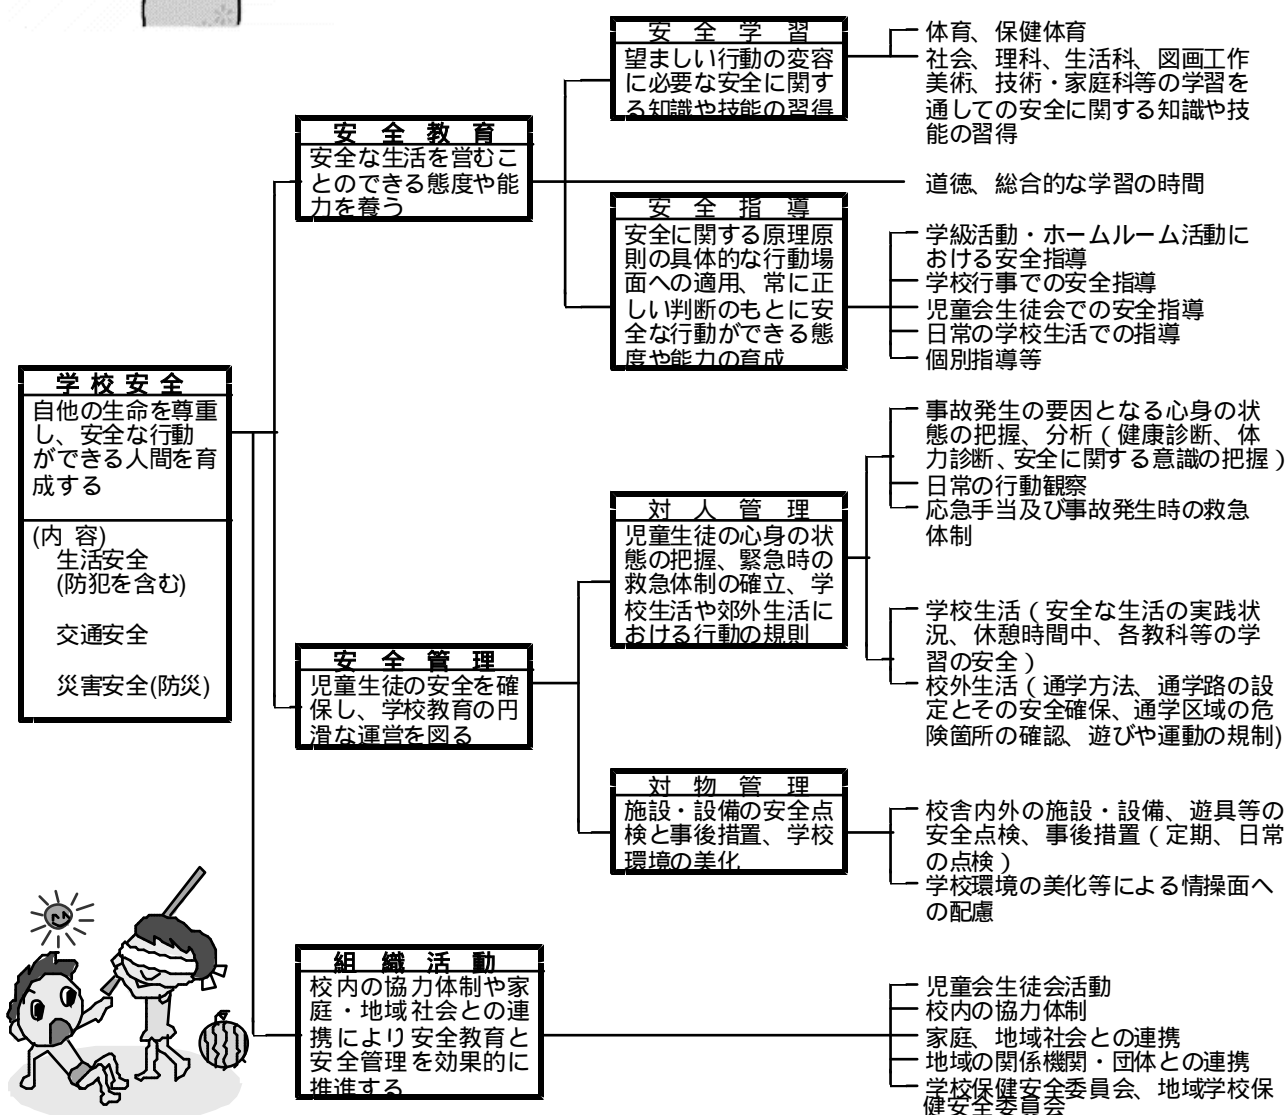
学校安全
自他の生命を尊重し、安全な行動ができる人間を育成する

(内 容)
生活安全
(防犯を含む)

交通安全

災害安全(防災)

安全教育
安全な生活を営むことのできる態度や能力を養う

安全学習
望ましい行動の変容に必要な安全に関する知識や技能の習得

体育、保健体育
社会、理科、生活科、図画工作美術、技術・家庭科等の学習を通しての安全に関する知識や技能の習得

道徳、総合的な学習の時間

安全指導
安全に関する原理原則の具体的な行動場面への適用、常に正しい判断のもとに安全な行動ができる態度や能力の育成

学級活動・ホームルーム活動における安全指導
学校行事での安全指導
児童会生徒会での安全指導
日常の学校生活での指導
個別指導等

安全管理
児童生徒の安全を確保し、学校教育の円滑な運営を図る

対人管理
児童生徒の心身の状態の把握、緊急時の救急体制の確立、学校生活や郊外生活における行動の規則

事故発生の要因となる心身の状態の把握、分析（健康診断、体力診断、安全に関する意識の把握）
日常の行動観察
応急手当及び事故発生時の救急体制

学校生活（安全な生活の実践状況、休憩時間中、各教科等の学習の安全）
校外生活（通学方法、通学路の設定とその安全確保、通学区域の危険箇所の確認、遊びや運動の規制）

対物管理
施設・設備の安全点検と事後措置、学校環境の美化

校舎内外の施設・設備、遊具等の安全点検、事後措置（定期、日常の点検）
学校環境の美化等による情操面への配慮

組織活動
校内の協力体制や家庭・地域社会との連携により安全教育と安全管理を効果的に推進する

児童会生徒会活動
校内の協力体制
家庭、地域社会との連携
地域の関係機関・団体との連携
学校保健安全委員会、地域学校保健安全委員会